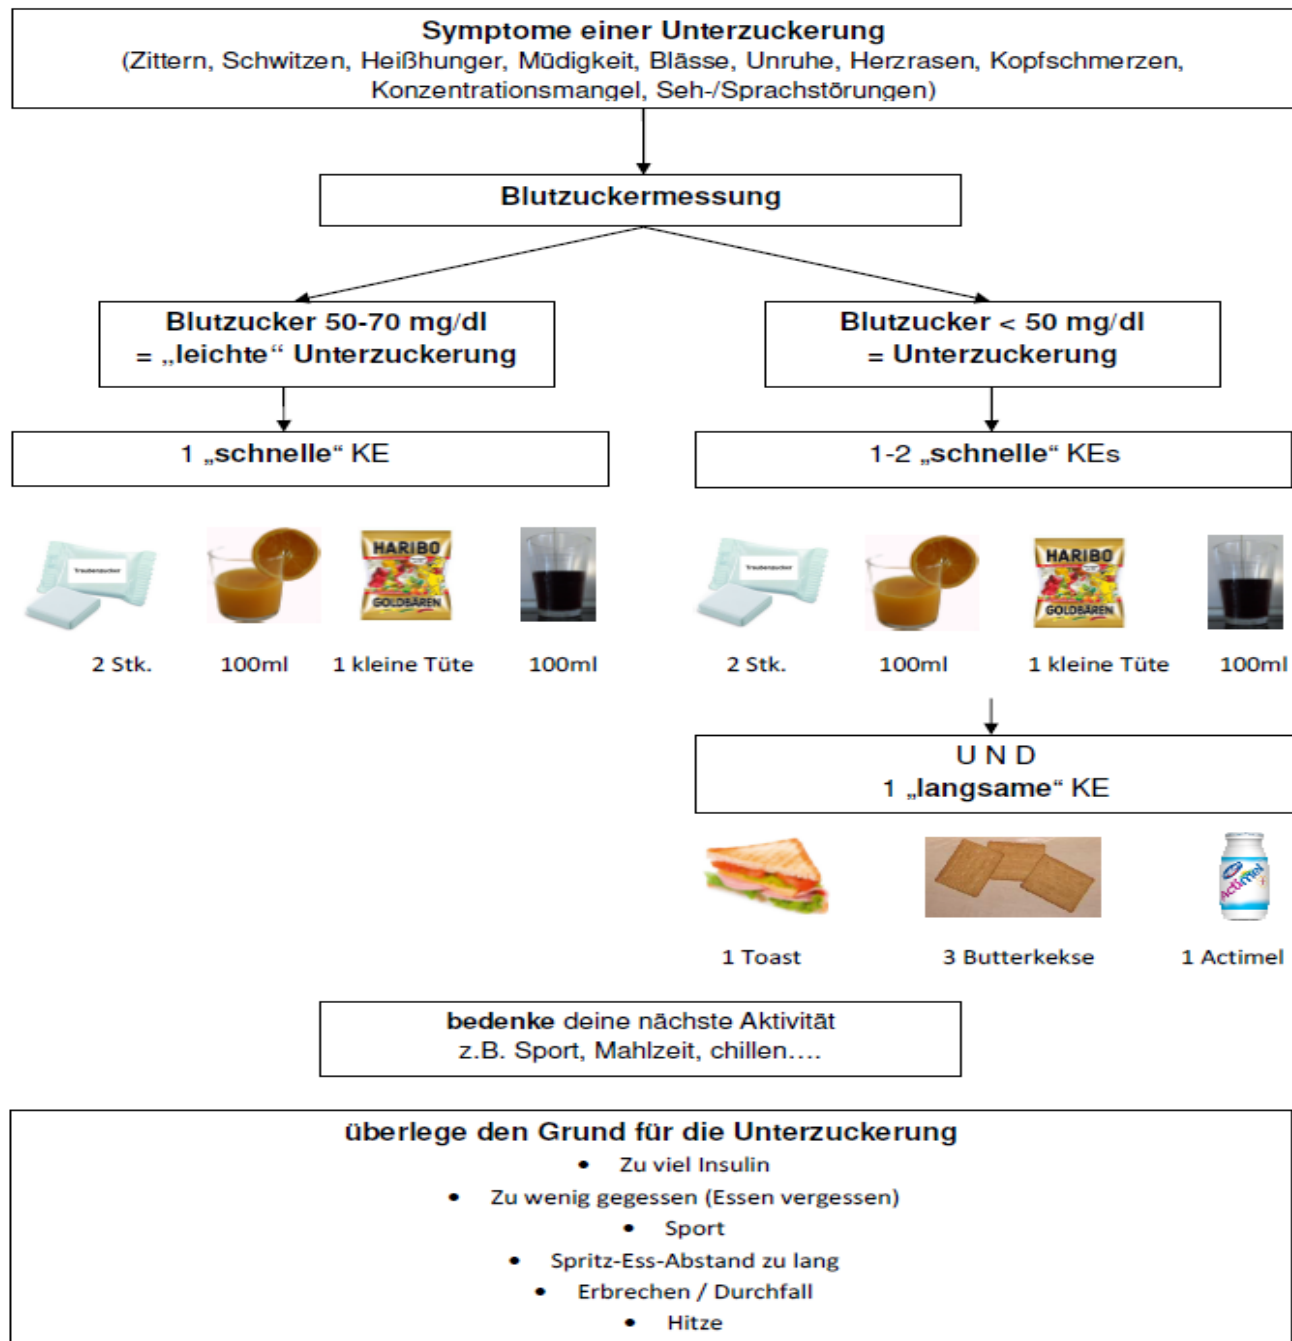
**Symptome einer Unterzuckerung**
(Zittern, Schwitzen, Heißhunger, Müdigkeit, Blässe, Unruhe, Herzrasen, Kopfschmerzen, Konzentrationsmangel, Seh-/Sprachstörungen)

**Blutzuckermessung**

**Blutzucker 50-70 mg/dl**
**= „leichte“ Unterzuckerung**

**Blutzucker < 50 mg/dl**
**= Unterzuckerung**

1 **„schnelle“** KE

1-2 **„schnelle“** KEs

Traubenzucker HARIBO GOLDBÄREN

2 Stk. 100ml 1 kleine Tüte 100ml

Traubenzucker HARIBO GOLDBÄREN

2 Stk. 100ml 1 kleine Tüte 100ml

U N D
1 **„langsame“** KE

Actimel

1 Toast 3 Butterkekse 1 Actimel

**bedenke** deine nächste Aktivität
z.B. Sport, Mahlzeit, chillen….

**überlege den Grund für die Unterzuckerung**
• Zu viel Insulin
• Zu wenig gegessen (Essen vergessen)
• Sport
• Spritz-Ess-Abstand zu lang
• Erbrechen / Durchfall
• Hitze